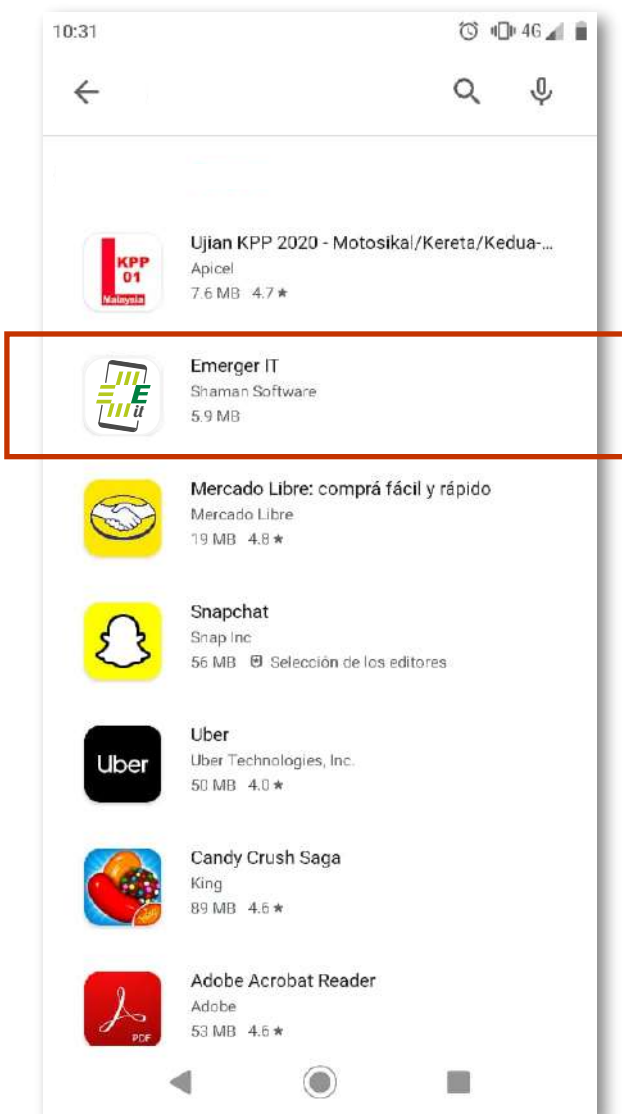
10:31 4G

KPP 01 Malaysia

Ujian KPP 2020 - Motosikal/Kereta/Kedua-...
Apicel
7.6 MB 4.7 ★

Emerger IT
Shaman Software
5.9 MB

Mercado Libre: comprá fácil y rápido
Mercado Libre
19 MB 4.8 ★

Snapchat
Snap Inc
56 MB Selección de los editores

Uber

Uber
Uber Technologies, Inc.
50 MB 4.0 ★

Candy Crush Saga
King
89 MB 4.6 ★

PDF

Adobe Acrobat Reader
Adobe
53 MB 4.6 ★